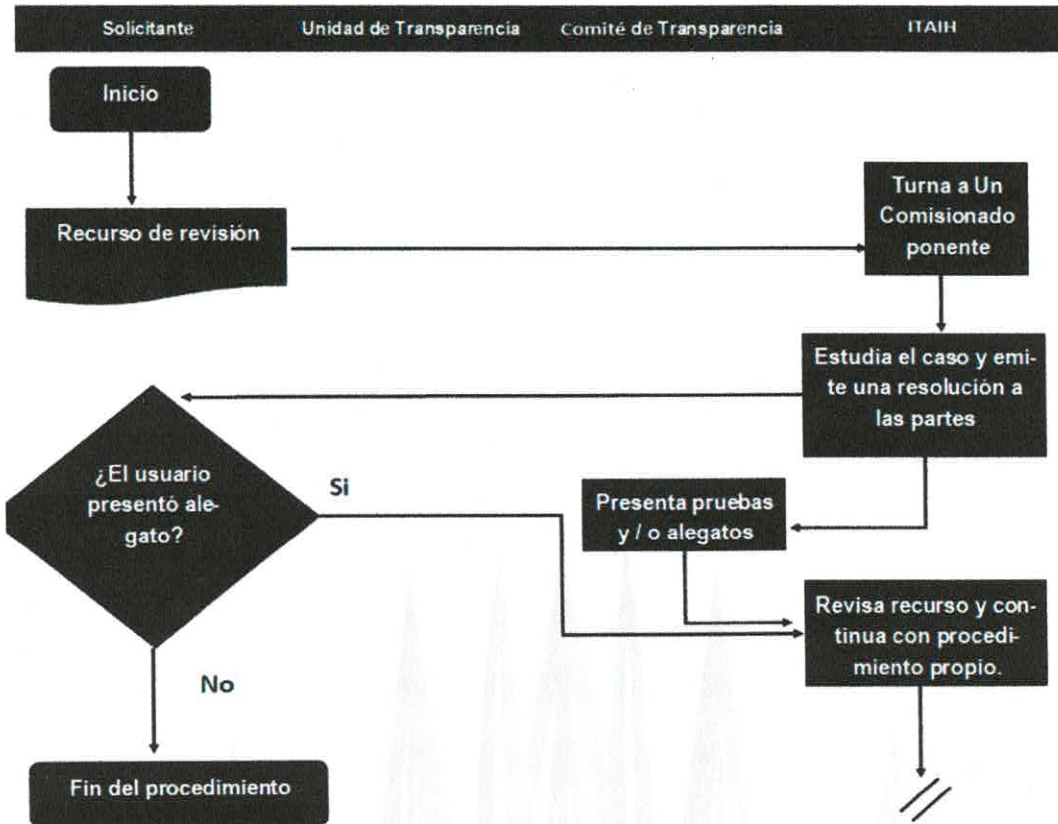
Solicitante Unidad de Transparencia Comité de Transparencia ITAIH

Inicio

Recurso de revisión

Turna a Un Comisionado ponente

Estudia el caso y emite una resolución a las partes

¿El usuario presentó alegato?

Si

Presenta pruebas y / o alegatos

Revisa recurso y continua con procedimiento propio.

No

Fin del procedimiento